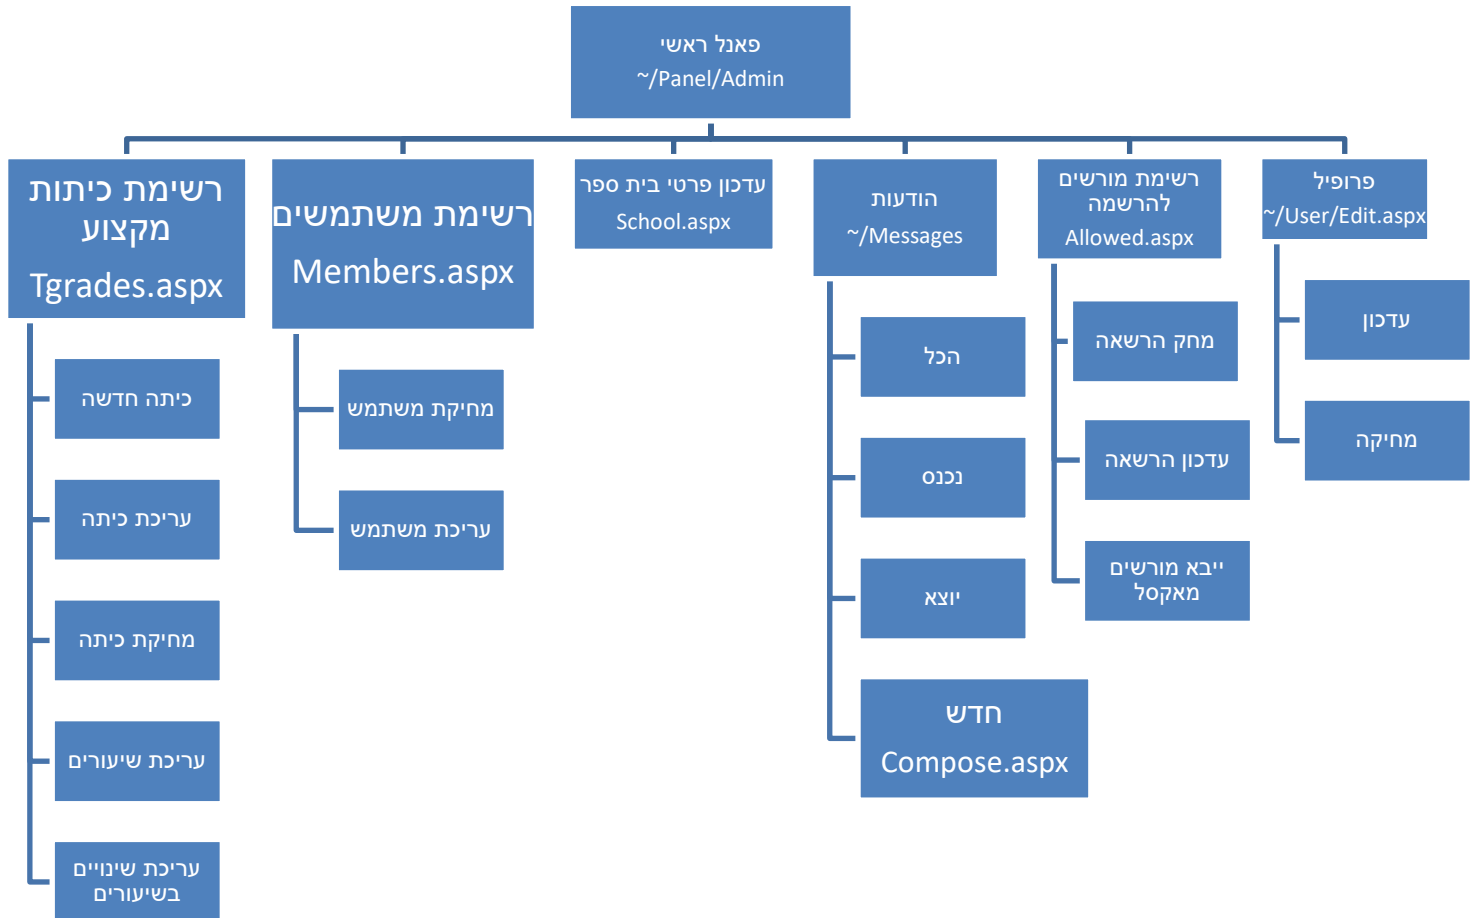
פאנל ראשי
~/Panel/Admin

פרופיל
~/User/Edit.aspx

עדכון

מחיקה

רשימת מורשים להרשמה
Allowed.aspx

מחק הרשאה

עדכון הרשאה

ייבא מורשים מאקסל

הודעות
~/Messages

הכל

נכנס

יוצא

חדש
Compose.aspx

עדכון פרטי בית ספר
School.aspx

רשימת משתמשים
Members.aspx

מחיקת משתמש

עריכת משתמש

רשימת כיתות מקצוע
Tgrades.aspx

כיתה חדשה

עריכת כיתה

מחיקת כיתה

עריכת שיעורים

עריכת שינויים בשיעורים